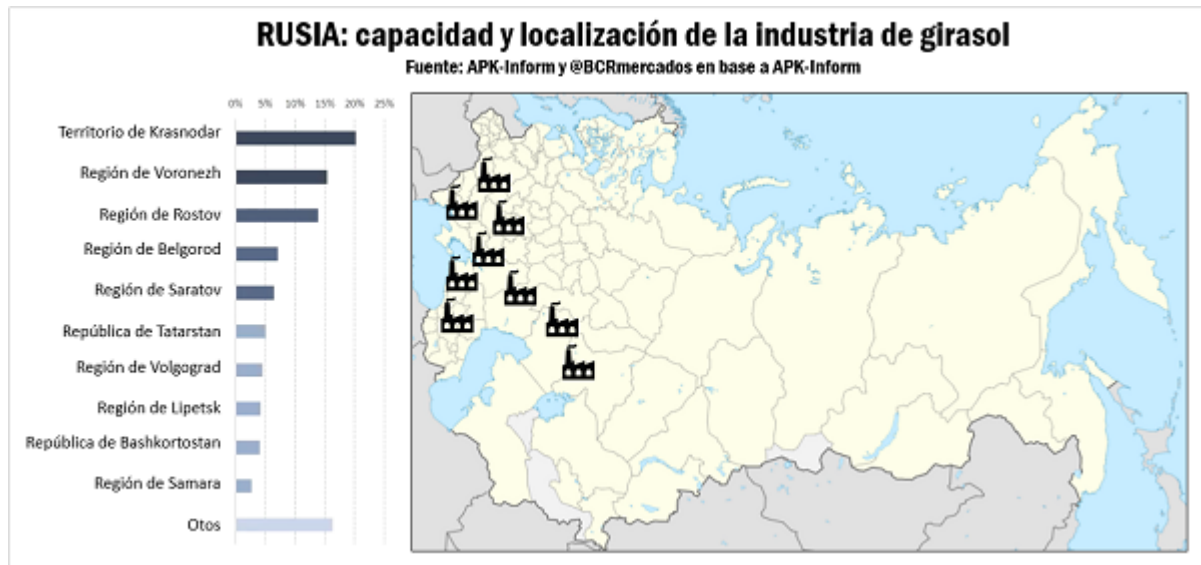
RUSIA: capacidad y localización de la industria de girasol

Fuente: APK-Inform y @BCRmercados en base a APK-Inform

0% 5% 10% 15% 20% 25%

Territorio de Krasnodar
Región de Voronezh
Región de Rostov
Región de Belgorod
Región de Saratov
República de Tatarstan
Región de Volgograd
Región de Lipetsk
República de Bashkortostan
Región de Samara
Otos